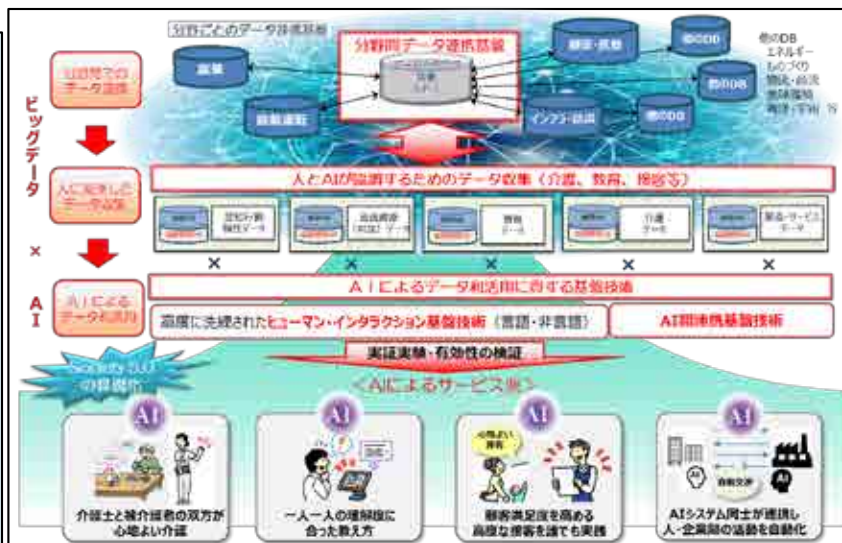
分野ごとのデータ連携基盤

分野間データ連携基盤

農業

防災

気象

自動運転

インフラ・防災

他のDB

他のDB

他のDB

他のDB
エネルギー
ものづくり
物流・商流
地球環境
海洋・宇宙 等

分野間での
データ連携

ビッグデータ

人に密着した
データ収集

人とAIが協調するためのデータ収集（介護、教育、接客等）

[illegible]
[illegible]データ

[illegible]
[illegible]データ

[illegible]
データ

介護
データ

業務・サービス
データ

×

×

×

×

×

×

AI

AIによる
データ利活用

AIによるデータ利活用に資する基盤技術

高度に洗練されたヒューマン・インタラクション基盤技術（言語・非言語）

AI間連携基盤技術

実証実験・有効性の検証

Society 5.0
の早期実現

＜AIによるサービス例＞

AI

AI

AI

AI

介護士と被介護者の双方が
心地よい介護

一人一人の理解度に
合った教え方

顧客満足度を高める
高度な接客を誰でも実践

AIシステム同士が連携し
人・企業間の活動を自動化